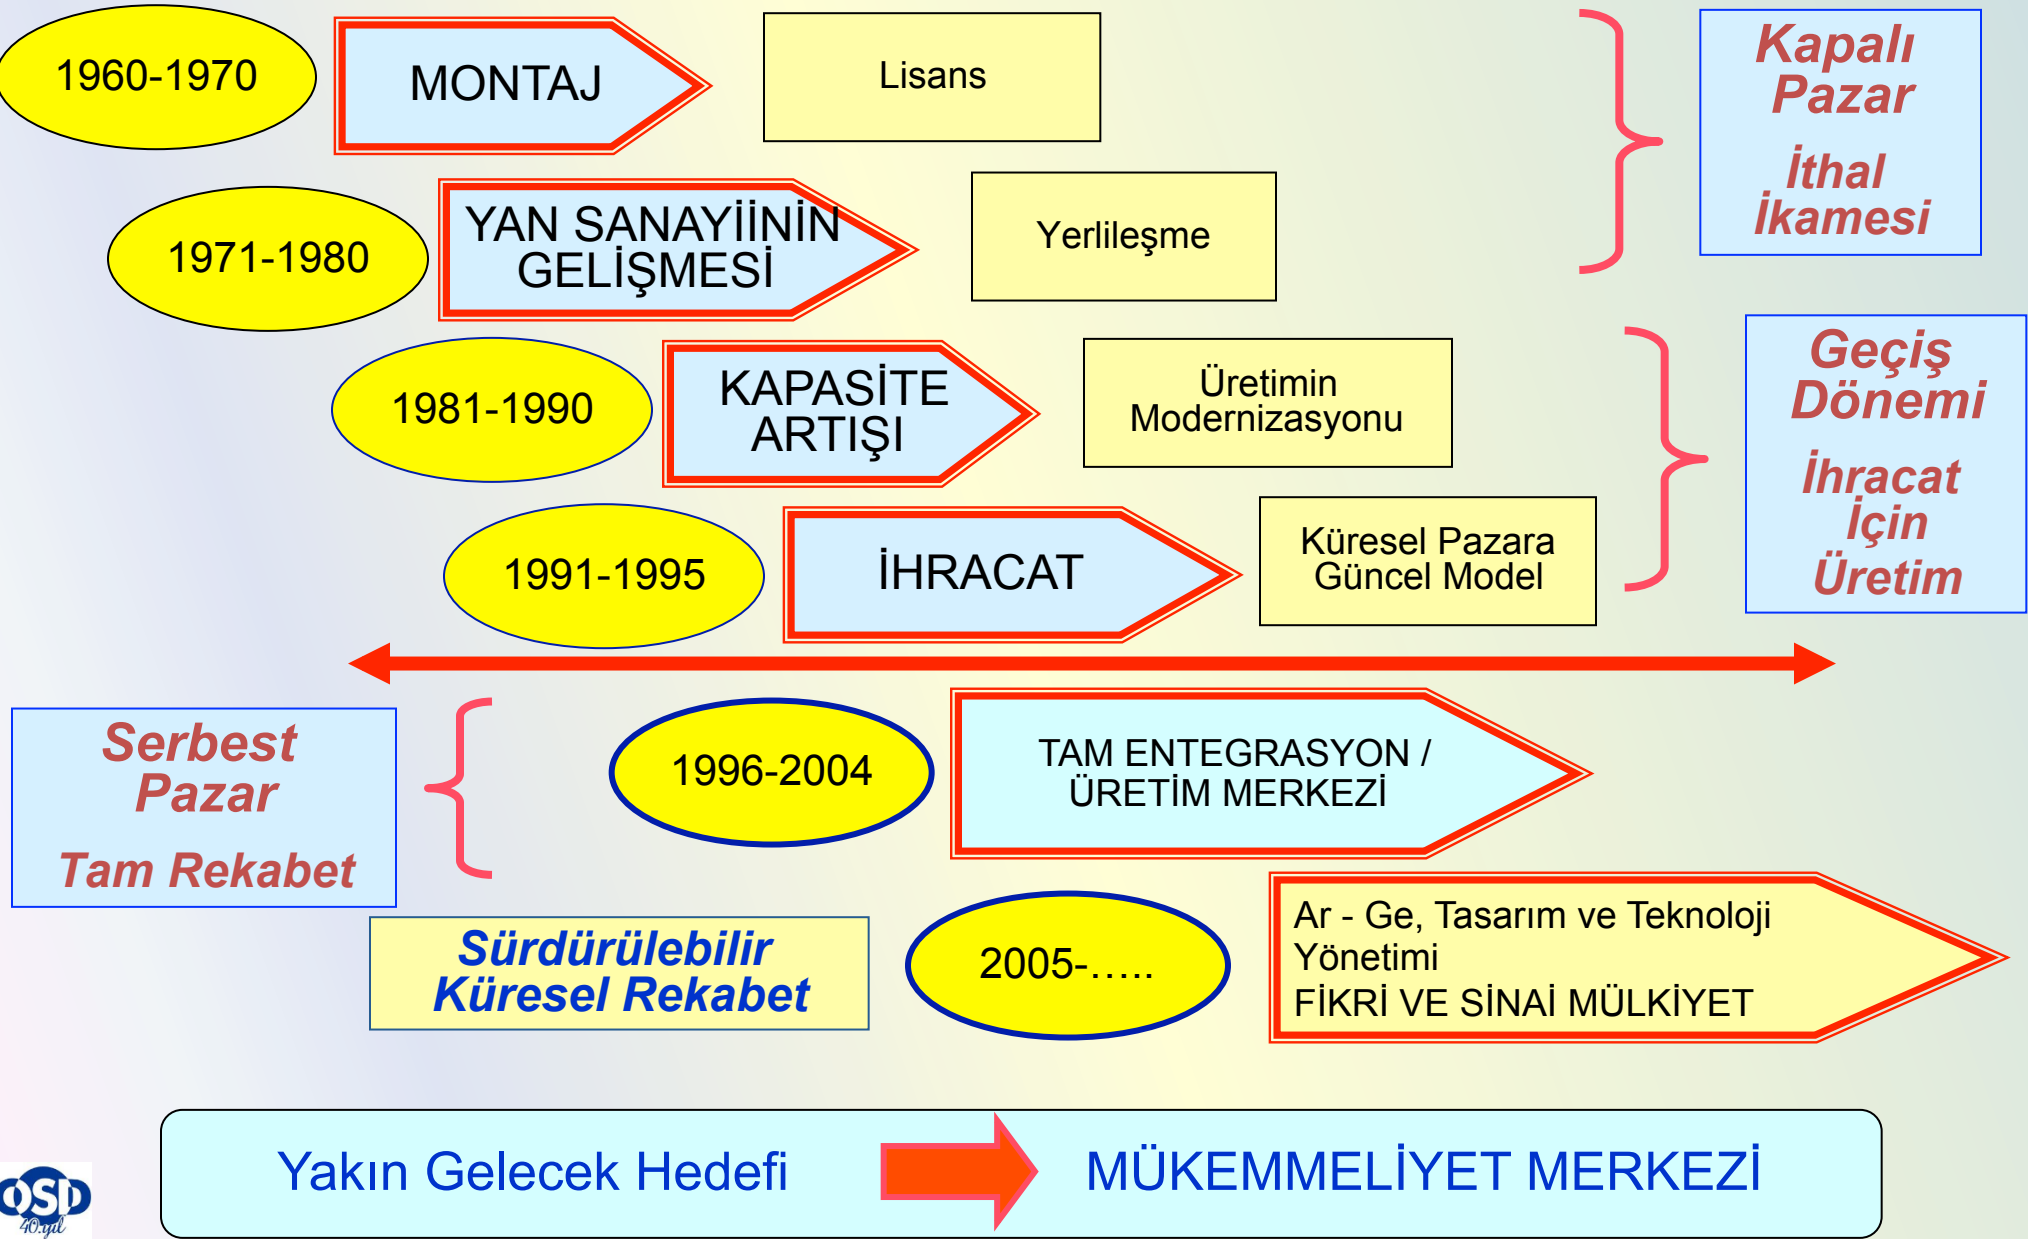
1960-1970

MONTAJ

Lisans

1971-1980

YAN SANAYİİNİN GELİŞMESİ

Yerlileşme

Kapalı Pazar

İthal İkamesi

1981-1990

KAPASİTE ARTIŞI

Üretimin Modernizasyonu

1991-1995

İHRACAT

Küresel Pazara Güncel Model

Geçiş Dönemi

İhracat İçin Üretim

Serbest Pazar

Tam Rekabet

1996-2004

TAM ENTEGRASYON / ÜRETİM MERKEZİ

Sürdürülebilir Küresel Rekabet

2005-…..

Ar - Ge, Tasarım ve Teknoloji Yönetimi
FİKRİ VE SİNAİ MÜLKİYET

Yakın Gelecek Hedefi

MÜKEMMELİYET MERKEZİ

OSD
40.yıl